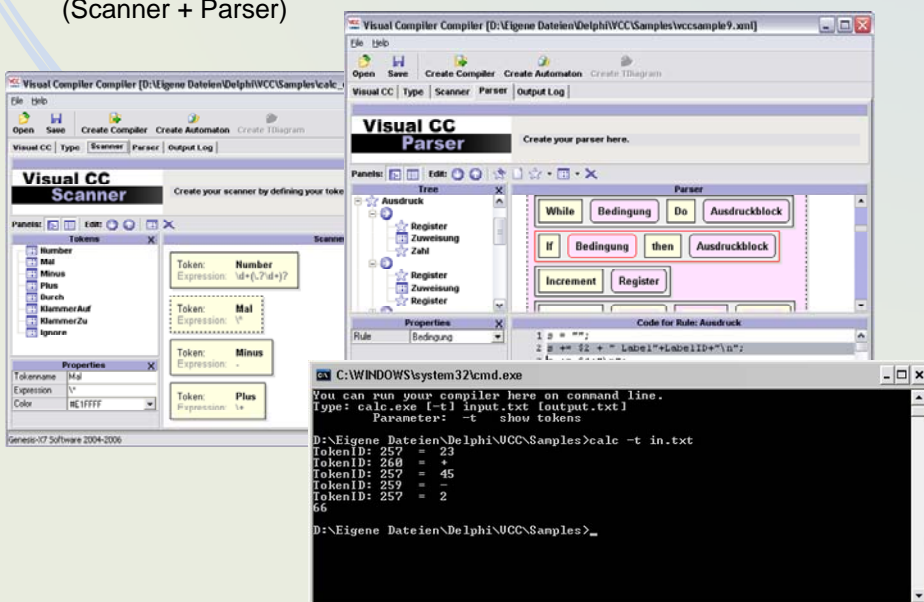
(Scanner + Parser)

Visual Compiler Compiler [D:\Eigene Dateien\Delphi\VCC\Samples\wccsample9.xml]

File Help

Open Save Create Compiler Create Automaton Create TDiagram

Visual CC Type Scanner Parser Output Log

Visual CC Parser

Create your parser here.

Panels: Edit:

Tree

Ausdruck

Register

Zuweisung

Zahl

Register

Zuweisung

Register

Parser

While Bedingung Do Ausdruckblock

If Bedingung then Ausdruckblock

Increment Register

Properties

Rule Bedingung

Code for Rule: Ausdruck

1 s = "";

2 s += $2 + " Label"+LabelID+"\n";

Visual Compiler Compiler [D:\Eigene Dateien\Delphi\VCC\Samples\calc_

File Help

Open Save Create Compiler Create Automaton Create TDiagram

Visual CC Type Scanner Parser Output Log

Visual CC Scanner

Create your scanner by defining your toke

Panels: Edit:

Tokens

Number

Mal

Minus

Plus

Durch

KlammerAuf

KlammerZu

Ignore

Scanne

Token: Number

Expression: \d+(\.?\d+)?

Token: Mal

Expression: \*

Token: Minus

Expression: -

Token: Plus

Expression: \+

Properties

Tokenname Mal

Expression \*

Color #E1FFFF

Genesis-X7 Software 2004-2006

C:\WINDOWS\system32\cmd.exe

You can run your compiler here on command line.
Type: calc.exe [-t] input.txt [output.txt]
Parameter: -t show tokens

D:\Eigene Dateien\Delphi\VCC\Samples>calc -t in.txt
TokenID: 257 = 23
TokenID: 260 = +
TokenID: 257 = 45
TokenID: 259 = -
TokenID: 257 = 2
66

D:\Eigene Dateien\Delphi\VCC\Samples>_